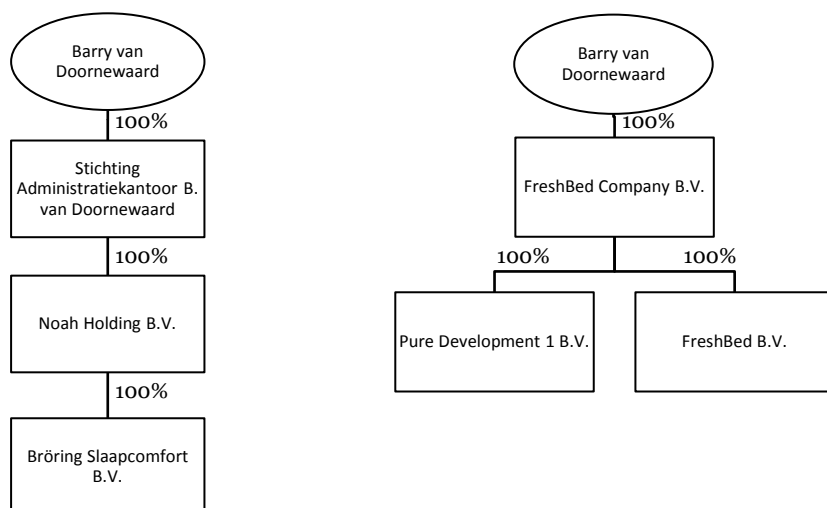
Barry van Doornewaard

100%

Stichting Administratiekantoor B. van Doornewaard

100%

Noah Holding B.V.

100%

Bröring Slaapcomfort B.V.

Barry van Doornewaard

100%

FreshBed Company B.V.

100%

100%

Pure Development 1 B.V.

FreshBed B.V.